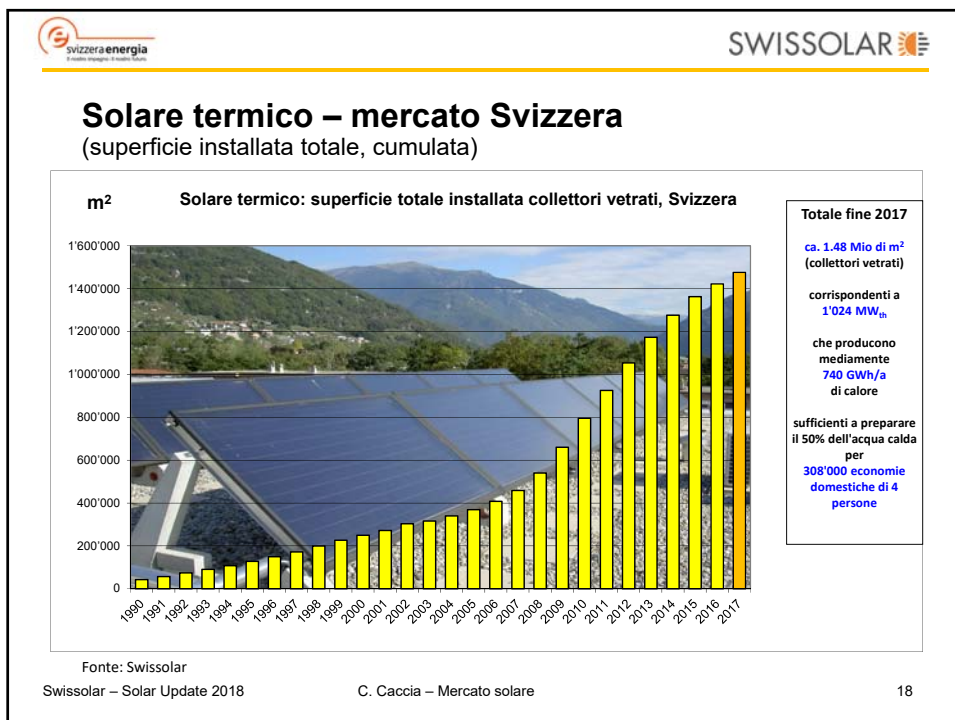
svizzeraenergia
Il nostro impegno: il nostro futuro.

SWISSOLAR

Solare termico – mercato Svizzera
(superficie installata totale, cumulata)

m²

Solare termico: superficie totale installata collettori vetrati, Svizzera

1'600'000
1'400'000
1'200'000
1'000'000
800'000
600'000
400'000
200'000
0

1990 1991 1992 1993 1994 1995 1996 1997 1998 1999 2000 2001 2002 2003 2004 2005 2006 2007 2008 2009 2010 2011 2012 2013 2014 2015 2016 2017

Totale fine 2017

ca. 1.48 Mio di m²
(collettori vetrati)

corrispondenti a
1'024 MW$_{th}$

che producono
mediamente
740 GWh/a
di calore

sufficienti a preparare
il 50% dell'acqua calda
per
308'000 economie
domestiche di 4
persone

Fonte: Swissolar

Swissolar – Solar Update 2018

C. Caccia – Mercato solare

18